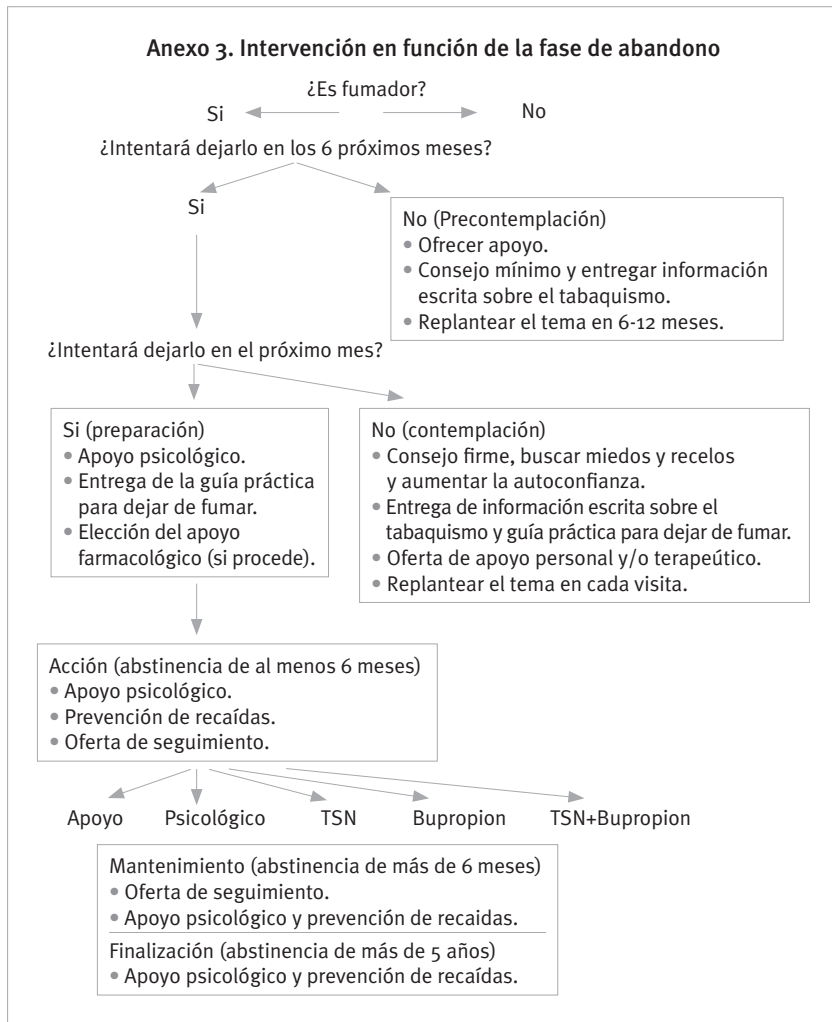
Anexo 3. Intervención en función de la fase de abandono

¿Es fumador?

Si

No

¿Intentará dejarlo en los 6 próximos meses?

Si

No (Precontemplación)
• Ofrecer apoyo.
• Consejo mínimo y entregar información escrita sobre el tabaquismo.
• Replantear el tema en 6-12 meses.

¿Intentará dejarlo en el próximo mes?

Si (preparación)
• Apoyo psicológico.
• Entrega de la guía práctica para dejar de fumar.
• Elección del apoyo farmacológico (si procede).

No (contemplación)
• Consejo firme, buscar miedos y recelos y aumentar la autoconfianza.
• Entrega de información escrita sobre el tabaquismo y guía práctica para dejar de fumar.
• Oferta de apoyo personal y/o terapeútico.
• Replantear el tema en cada visita.

Acción (abstinencia de al menos 6 meses)
• Apoyo psicológico.
• Prevención de recaídas.
• Oferta de seguimiento.

Apoyo Psicológico TSN Bupropion TSN+Bupropion

Mantenimiento (abstinencia de más de 6 meses)
• Oferta de seguimiento.
• Apoyo psicológico y prevención de recaídas.

Finalización (abstinencia de más de 5 años)
• Apoyo psicológico y prevención de recaídas.